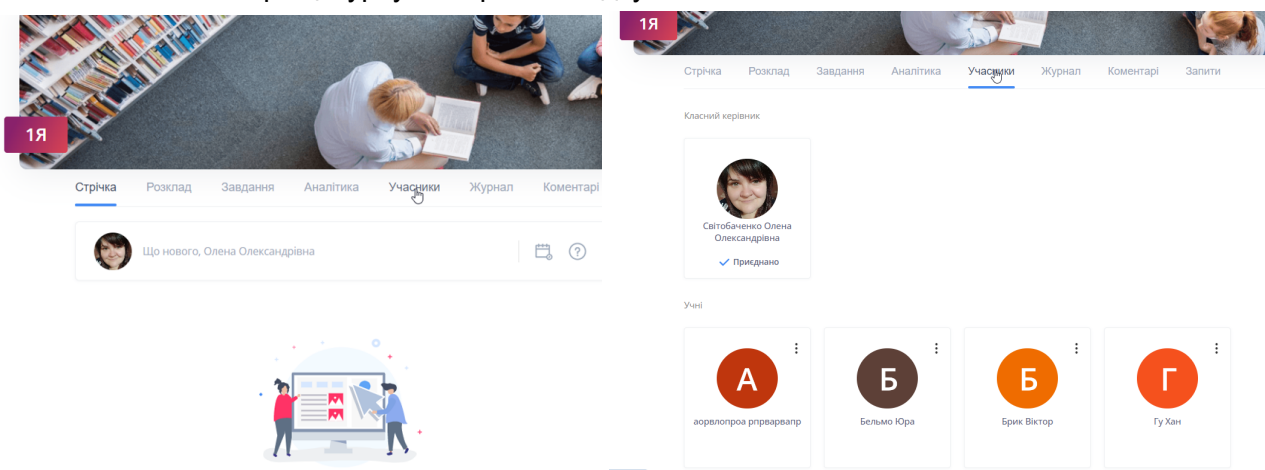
1Я

Стрічка Розклад Завдання Аналітика Учасники Журнал Коментарі

Що нового, Олена Олександрівна

1Я

Стрічка Розклад Завдання Аналітика Учасники Журнал Коментарі Запити

Класний керівник

Світобаченко Олена Олександрівна

Приєднано

Учні

А
аорвлопроа рпрварвапр

Б
Бельмо Юра

Б
Брик Віктор

Г
Гу Хан